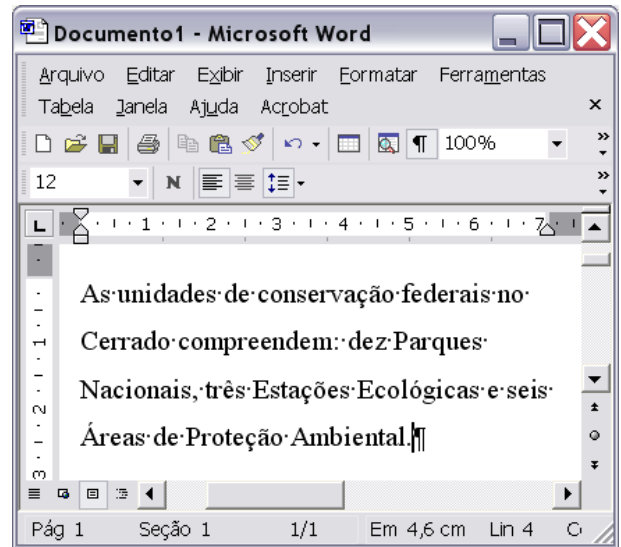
Documento1 - Microsoft Word

Arquivo Editar Exibir Inserir Formatar Ferramentas Tabela Janela Ajuda Acrobat ×

100%

12 N

1 · 2 · 3 · 4 · 5 · 6 · 7

As·unidades·de·conservação·federais·no· Cerrado·compreendem:·dez·Parques· Nacionais,·três·Estações·Ecológicas·e·seis· Áreas·de·Proteção·Ambiental.¶

Pág 1 Seção 1 1/1 Em 4,6 cm Lin 4 C